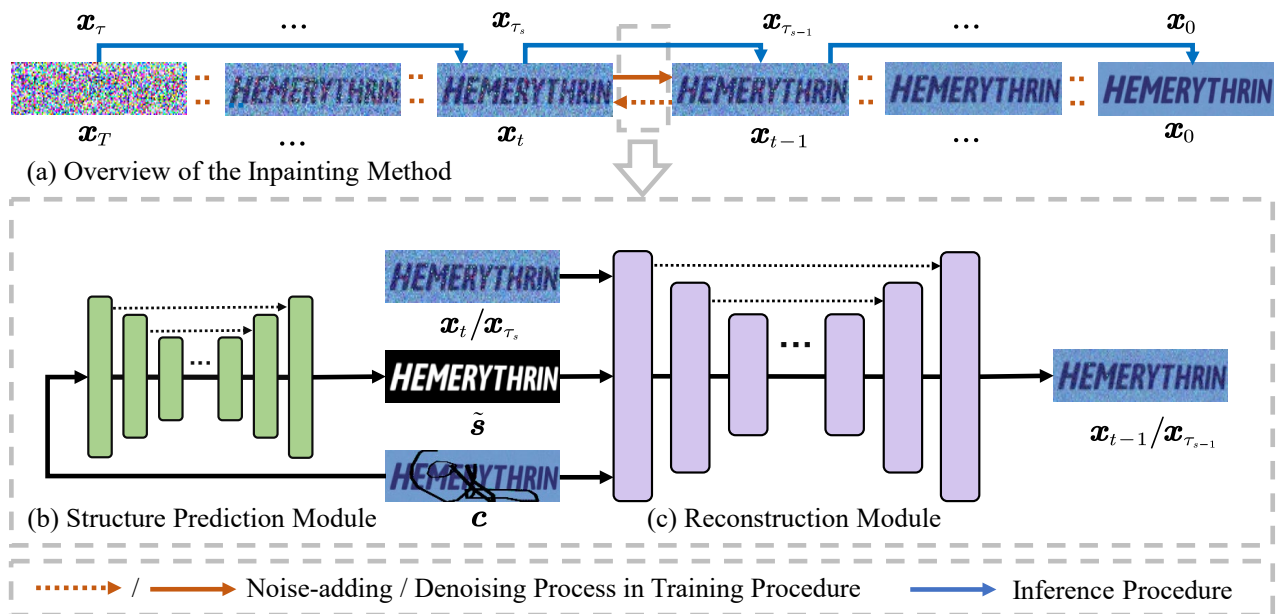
$\boldsymbol{x}_\tau$ … $\boldsymbol{x}_{\tau_s}$ $\boldsymbol{x}_{\tau_{s-1}}$ … $\boldsymbol{x}_0$

HEMERYTHRIN HEMERYTHRIN HEMERYTHRIN HEMERYTHRIN HEMERYTHRIN

$\boldsymbol{x}_T$ … $\boldsymbol{x}_t$ $\boldsymbol{x}_{t-1}$ … $\boldsymbol{x}_0$

(a) Overview of the Inpainting Method

HEMERYTHRIN

$\boldsymbol{x}_t / \boldsymbol{x}_{\tau_s}$

…

HEMERYTHRIN

…

HEMERYTHRIN

$\tilde{\boldsymbol{s}}$

$\boldsymbol{x}_{t-1} / \boldsymbol{x}_{\tau_{s-1}}$

HEMERYTHRIN

(b) Structure Prediction Module $\boldsymbol{c}$ (c) Reconstruction Module

/ Noise-adding / Denoising Process in Training Procedure Inference Procedure